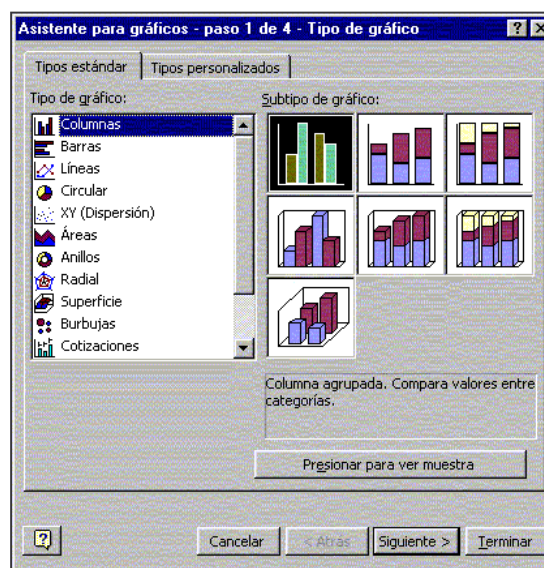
Asistente para gráficos - paso 1 de 4 - Tipo de gráfico

Tipos estándar
Tipos personalizados

Tipo de gráfico:
Columnas
Barras
Líneas
Circular
XY (Dispersión)
Áreas
Anillos
Radial
Superficie
Burbujas
Cotizaciones

Subtipo de gráfico:

Columna agrupada. Compara valores entre categorías.

Presionar para ver muestra

Cancelar
< Atrás
Siguiente >
Terminar